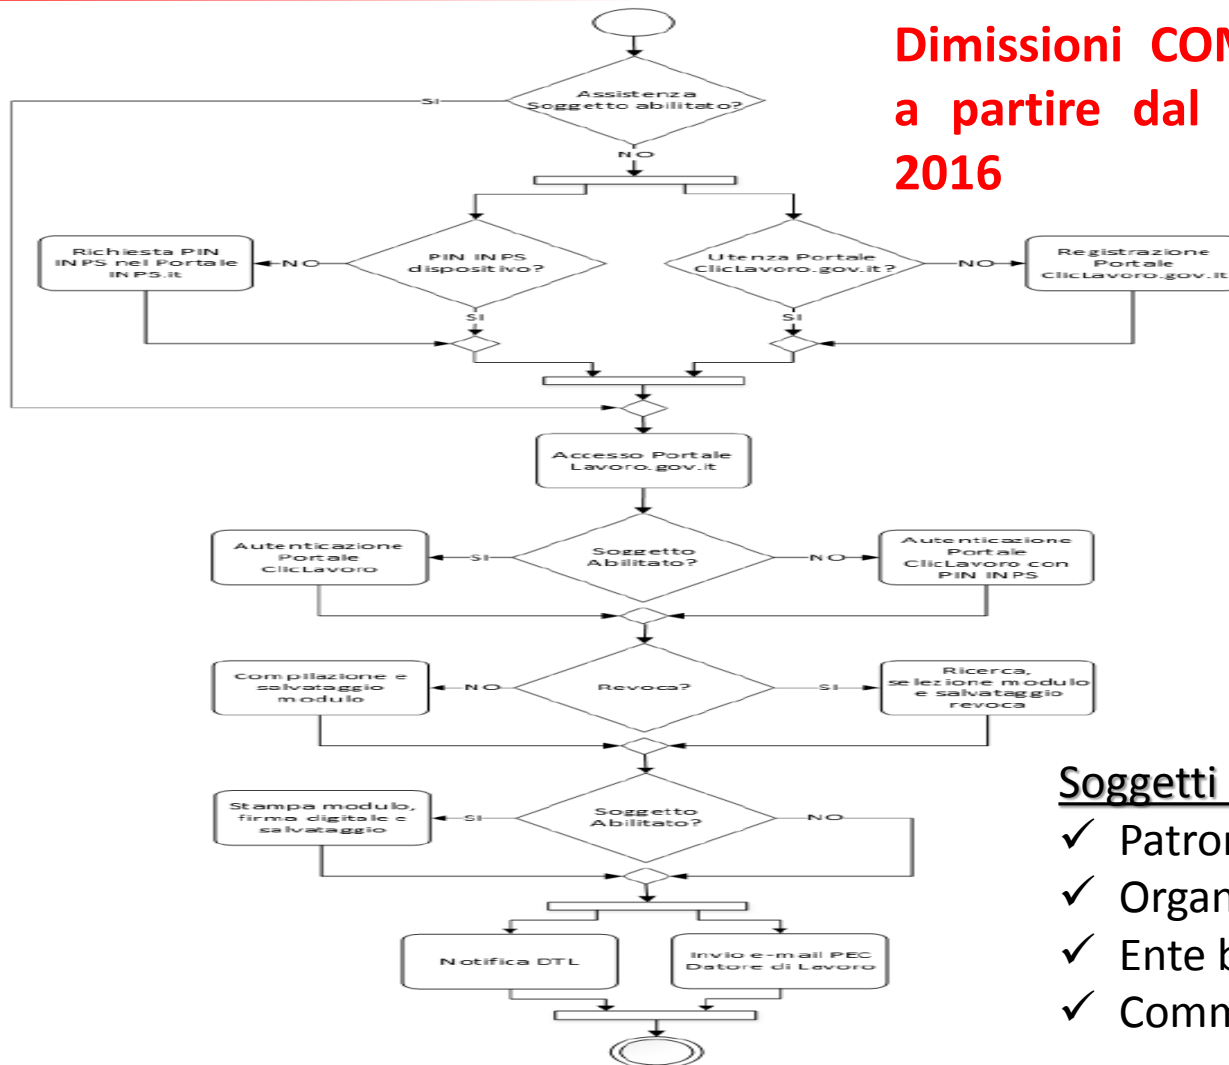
Dimissioni COM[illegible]
a partire dal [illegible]
2016

Assistenza Soggetto abilitato?
SI
NO
Richiesta PIN INPS nel Portale INPS.it
NO
PIN INPS dispositivo?
SI
Utenza Portale ClicLavoro.gov.it?
NO
Registrazione Portale ClicLavoro.gov.it
SI
Accesso Portale Lavoro.gov.it
Autenticazione Portale ClicLavoro
SI
Soggetto Abilitato?
NO
Autenticazione Portale ClicLavoro con PIN INPS
Compilazione e salvataggio modulo
NO
Revoca?
SI
Ricerca, selezione modulo e salvataggio revoca
Stampa modulo, firma digitale e salvataggio
SI
Soggetto Abilitato?
NO
Notifica DTL
Invio e-mail PEC Datore di Lavoro

Soggetti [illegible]
✓ Patro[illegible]
✓ Organ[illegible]
✓ Ente b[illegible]
✓ Comm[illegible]